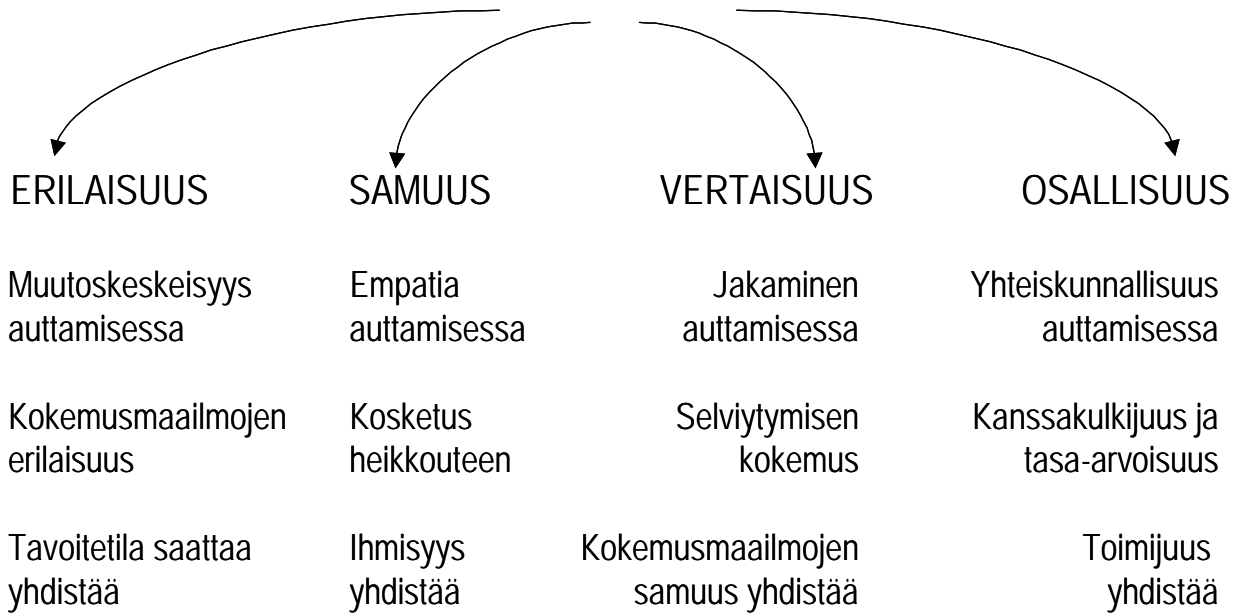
| ERILAISUUS | SAMUUS | VERTAISUUS | OSALLISUUS |
|---|---|---|---|
| Muutoskeskeisyys auttamisessa | Empatia auttamisessa | Jakaminen auttamisessa | Yhteiskunnallisuus auttamisessa |
| Kokemusmaailmojen erilaisuus | Kosketus heikkouteen | Selviytymisen kokemus | Kanssakulkijuus ja tasa-arvoisuus |
| Tavoitetila saattaa yhdistää | Ihmisyys yhdistää | Kokemusmaailmojen samuus yhdistää | Toimijuus yhdistää |